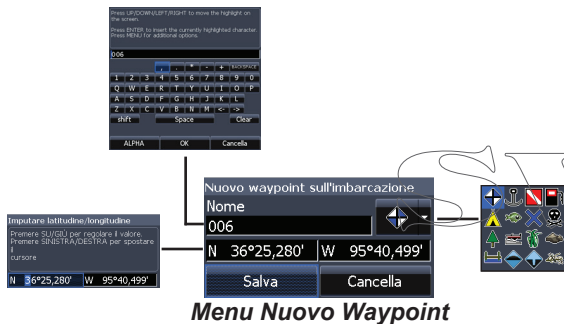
Press UP/DOWN/LEFT/RIGHT to move the highlight on the screen.
Press ENTER to insert the currently highlighted character. Press MENU for additional options.

006

, . * - + BACKSPACE
1 2 3 4 5 6 7 8 9 0
Q W E R T Y U I O P
A S D F G H J K L
Z X C V B N M <- ->
shift Space Clear

ALPHA OK Cancella

Nuovo waypoint sull'imbarcazione
Nome
006
N 36°25,280' W 95°40,499'
Salva Cancella

Impostare latitudine/longitudine
Premere SU/GIÙ per regolare il valore. Premere SINISTRA/DESTRA per spostare il cursore

N 36°25,280' W 95°40,499'

Menu Nuovo Waypoint